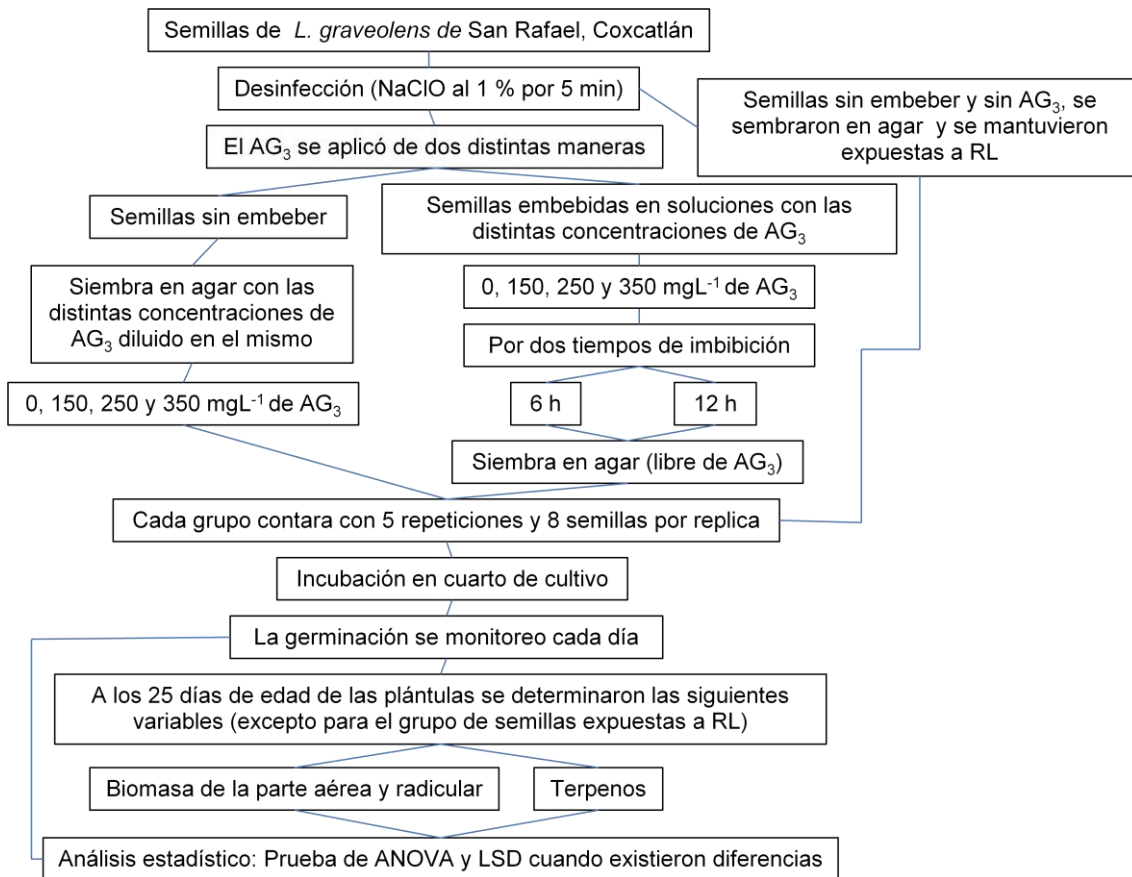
Semillas de *L. graveolens de* San Rafael, Coxcatlán

Desinfección (NaClO al 1 % por 5 min)

Semillas sin embeber y sin $AG_3$, se sembraron en agar y se mantuvieron expuestas a RL

El $AG_3$ se aplicó de dos distintas maneras

Semillas sin embeber

Semillas embebidas en soluciones con las distintas concentraciones de $AG_3$

Siembra en agar con las distintas concentraciones de $AG_3$ diluido en el mismo

0, 150, 250 y 350 $mgL^{-1}$ de $AG_3$

Por dos tiempos de imbibición

0, 150, 250 y 350 $mgL^{-1}$ de $AG_3$

6 h

12 h

Siembra en agar (libre de $AG_3$)

Cada grupo contara con 5 repeticiones y 8 semillas por replica

Incubación en cuarto de cultivo

La germinación se monitoreo cada día

A los 25 días de edad de las plántulas se determinaron las siguientes variables (excepto para el grupo de semillas expuestas a RL)

Biomasa de la parte aérea y radicular

Terpenos

Análisis estadístico: Prueba de ANOVA y LSD cuando existieron diferencias